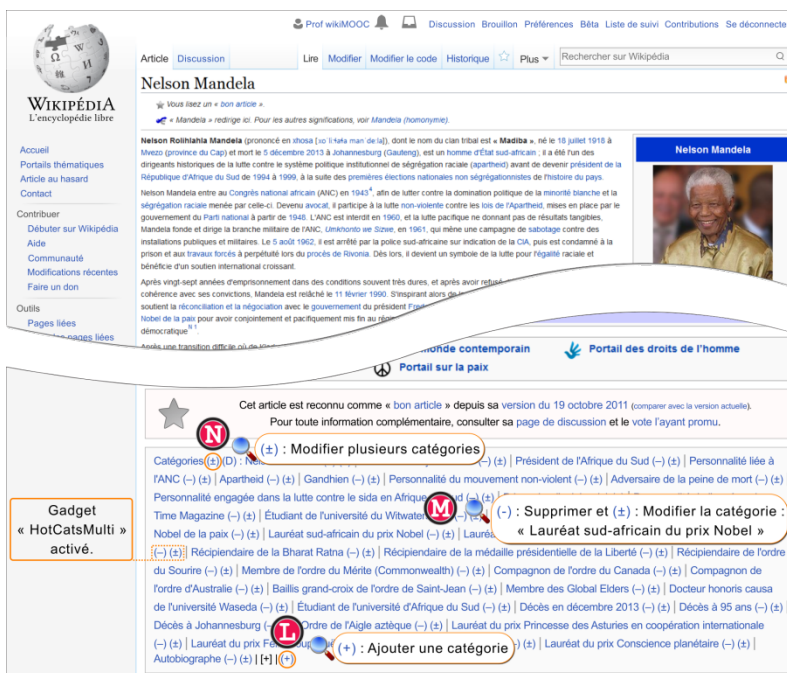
Prof wikiMOOC Discussion Brouillon Préférences Bêta Liste de suivi Contributions Se déconnecter

Article Discussion Lire Modifier Modifier le code Historique Plus Rechercher sur Wikipédia

WIKIPÉDIA
L'encyclopédie libre

Nelson Mandela

Vous lisez un « bon article ».

« Mandela » redirige ici. Pour les autres significations, voir Mandela (homonymie).

Accueil
Portails thématiques
Article au hasard
Contact

Contribuer
Débuter sur Wikipédia
Aide
Communauté
Modifications récentes
Faire un don

Outils
Pages liées
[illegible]

Nelson Mandela

Nelson Rolihlahla Mandela (prononcé en xhosa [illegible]), dont le nom du clan tribal est « Madiba », né le 18 juillet 1918 à Mvezo (province du Cap) et mort le 5 décembre 2013 à Johannesburg (Gauteng), est un homme d'État sud-africain ; il a été l'un des dirigeants historiques de la lutte contre le système politique institutionnel de ségrégation raciale (apartheid) avant de devenir président de la République d'Afrique du Sud de 1994 à 1999, à la suite des premières élections nationales non ségrégationnistes de l'histoire du pays.

Nelson Mandela entre au Congrès national africain (ANC) en 1943⁴, afin de lutter contre la domination politique de la minorité blanche et la ségrégation raciale menée par celle-ci. Devenu avocat, il participe à la lutte non-violente contre les lois de l'Apartheid, mises en place par le gouvernement du Parti national à partir de 1948. L'ANC est interdit en 1960, et la lutte pacifique ne donnant pas de résultats tangibles, Mandela fonde et dirige la branche militaire de l'ANC, Umkhonto we Sizwe, en 1961, qui mène une campagne de sabotage contre des installations publiques et militaires. Le 5 août 1962, il est arrêté par la police sud-africaine sur indication de la CIA, puis est condamné à la prison et aux travaux forcés à perpétuité lors du procès de Rivonia. Dès lors, il devient un symbole de la lutte pour l'égalité raciale et bénéficie d'un soutien international croissant.

Après vingt-sept années d'emprisonnement dans des conditions souvent très dures, et après avoir refusé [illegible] cohérence avec ses convictions, Mandela est relâché le 11 février 1990. S'inspirant alors de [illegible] soutient la réconciliation et la négociation avec le gouvernement du président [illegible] Nobel de la paix pour avoir conjointement et pacifiquement mis fin au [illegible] démocratique⁵ ¹.

Après une transition difficile où de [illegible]

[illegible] monde contemporain   Portail des droits de l'homme
Portail sur la paix

Cet article est reconnu comme « bon article » depuis sa version du 19 octobre 2011 (comparer avec la version actuelle).
Pour toute information complémentaire, consulter sa page de discussion et le vote l'ayant promu.

N (±) : Modifier plusieurs catégories

Catégories (±) (D) : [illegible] | Président de l'Afrique du Sud (–) (±) | Personnalité liée à l'ANC (–) (±) | Apartheid (–) (±) | Gandhien (–) (±) | Personnalité du mouvement non-violent (–) (±) | Adversaire de la peine de mort (–) (±) | Personnalité engagée dans la lutte contre le sida en Afrique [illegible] Time Magazine (–) (±) | Étudiant de l'université du Witwate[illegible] Nobel de la paix (–) (±) | Lauréat sud-africain du prix Nobel (–) (±) | Laurea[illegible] (–) (±) Récipiendaire de la Bharat Ratna (–) (±) | Récipiendaire de la médaille présidentielle de la Liberté (–) (±) | Récipiendaire de l'ordre du Sourire (–) (±) | Membre de l'ordre du Mérite (Commonwealth) (–) (±) | Compagnon de l'ordre du Canada (–) (±) | Compagnon de l'ordre d'Australie (–) (±) | Baillis grand-croix de l'ordre de Saint-Jean (–) (±) | Membre des Global Elders (–) (±) | Docteur honoris causa de l'université Waseda (–) (±) | Étudiant de l'université d'Afrique du Sud (–) (±) | Décès en décembre 2013 (–) (±) | Décès à 95 ans (–) (±) | Décès à Johannesburg (–) (±) | Ordre de l'Aigle aztèque (–) (±) | Lauréat du prix Princesse des Asturies en coopération internationale (–) (±) | Lauréat du prix Fe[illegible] (–) (±) | Lauréat du prix Conscience planétaire (–) (±) | Autobiographe (–) (±) | [+] | (+)

M (-) : Supprimer et (±) : Modifier la catégorie : « Lauréat sud-africain du prix Nobel »

Gadget « HotCatsMulti » activé.

L (+) : Ajouter une catégorie